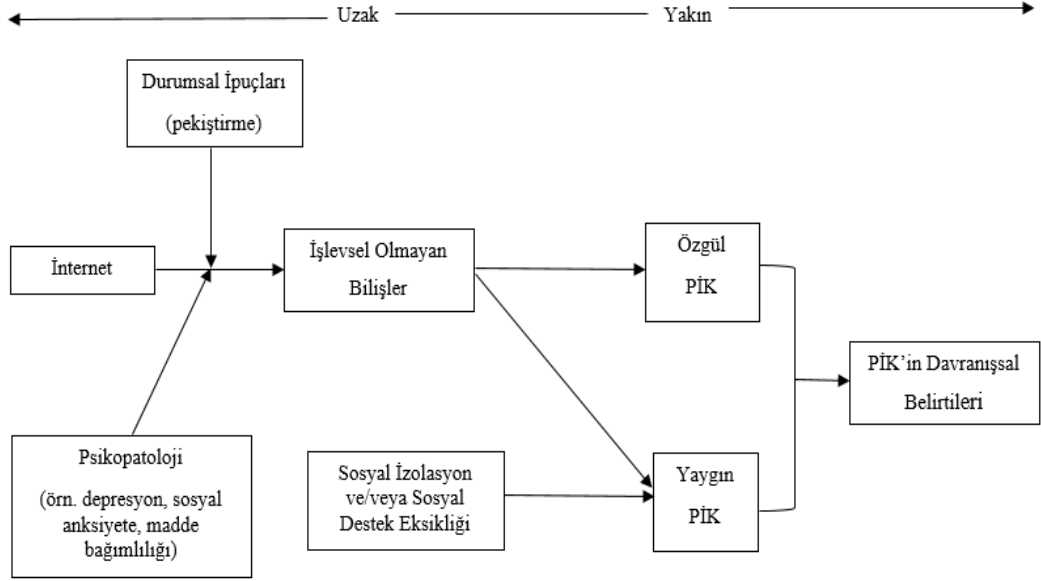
Uzak

Yakın

Durumsal İpuçları

(pekiştirme)

İnternet

İşlevsel Olmayan Bilişler

Özgül PİK

PİK'in Davranışsal Belirtileri

Psikopatoloji

(örn. depresyon, sosyal anksiyete, madde bağımlılığı)

Sosyal İzolasyon ve/veya Sosyal Destek Eksikliği

Yaygın PİK